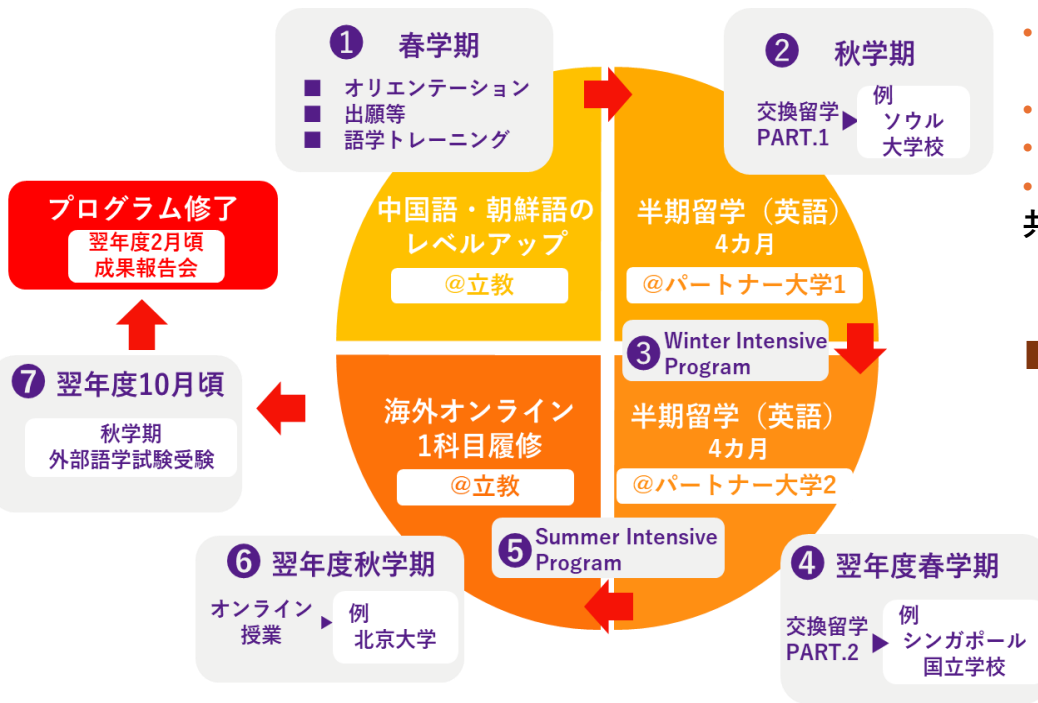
❶ 春学期

■ オリエンテーション
■ 出願等
■ 語学トレーニング

❷ 秋学期

交換留学 PART.1 ▶ 例 ソウル大学校

プログラム修了
翌年度2月頃
成果報告会

中国語・朝鮮語のレベルアップ
@立教

半期留学（英語）
4カ月
@パートナー大学1

❸ Winter Intensive Program

❼ 翌年度10月頃

秋学期
外部語学試験受験

海外オンライン
1科目履修
@立教

半期留学（英語）
4カ月
@パートナー大学2

❺ Summer Intensive Program

❻ 翌年度秋学期

オンライン授業 ▶ 例 北京大学

❹ 翌年度春学期

交換留学 PART.2 ▶ 例 シンガポール国立学校